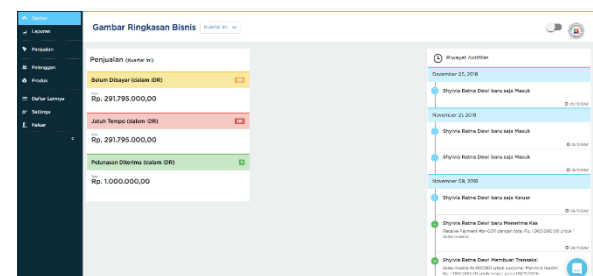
Beranda
Laporan
Penjualan
Pelanggan
Produk
Daftar Lainnya
Settings
Keluar
<

Gambar Ringkasan Bisnis
Kuartal ini

Penjualan (Kuartal ini)

Belum Dibayar (dalam IDR)
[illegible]
Total
Rp. 291.795.000,00

Jatuh Tempo (dalam IDR)
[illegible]
Total
Rp. 291.795.000,00

Pelunasan Diterima (dalam IDR)
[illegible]
Total
Rp. 1.000.000,00

Riwayat Aktifitas

Desember 03, 2018
Shylvia Ratna Dewi baru saja Masuk
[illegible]

November 21, 2018
Shylvia Ratna Dewi baru saja Masuk
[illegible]
Shylvia Ratna Dewi baru saja Masuk
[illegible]

November 09, 2018
Shylvia Ratna Dewi baru saja Keluar
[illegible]
Shylvia Ratna Dewi baru Menerima Kas
Receive Payment Rcv-0211 dengan total Rp. 1.000.000,00 untuk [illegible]
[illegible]
Shylvia Ratna Dewi Membuat Transaksi
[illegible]